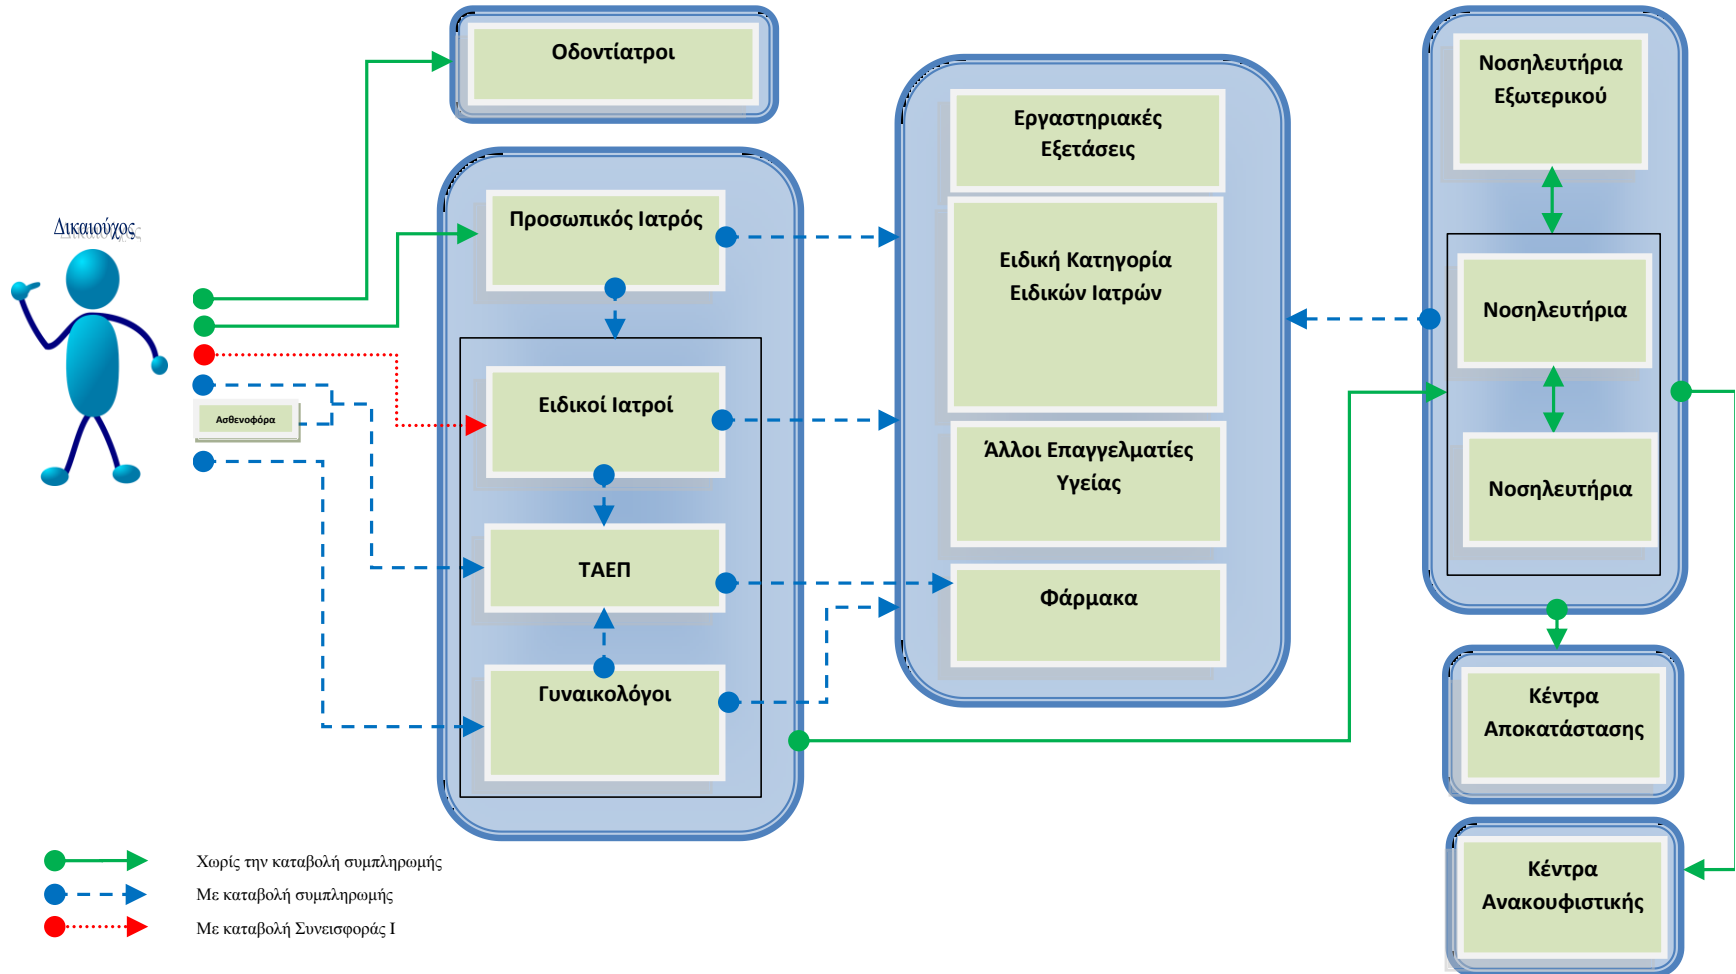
Δικαιούχος

Ασθενοφόρα

Οδοντίατροι

Προσωπικός Ιατρός

Ειδικοί Ιατροί

ΤΑΕΠ

Γυναικολόγοι

Εργαστηριακές Εξετάσεις

Ειδική Κατηγορία Ειδικών Ιατρών

Άλλοι Επαγγελματίες Υγείας

Φάρμακα

Νοσηλευτήρια Εξωτερικού

Νοσηλευτήρια

Νοσηλευτήρια

Κέντρα Αποκατάστασης

Κέντρα Ανακουφιστικής

Χωρίς την καταβολή συμπληρωμής

Με καταβολή συμπληρωμής

Με καταβολή Συνεισφοράς Ι